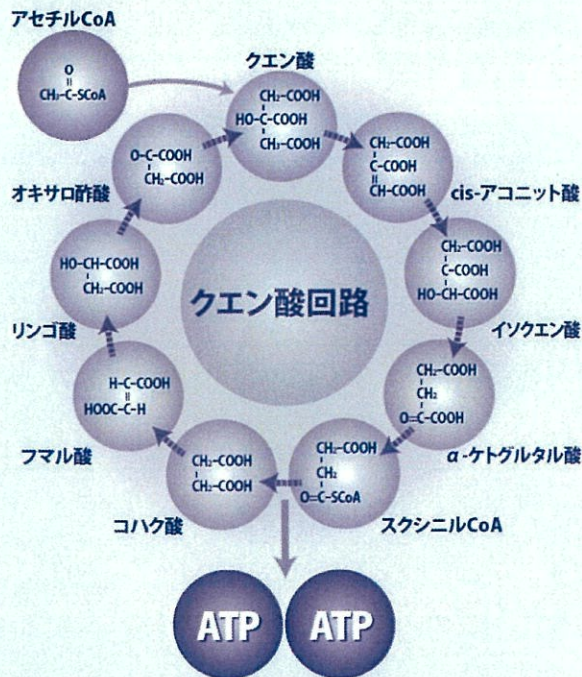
アセチルCoA

O
‖
$CH_3$-C-SCoA

クエン酸

$CH_2$-COOH
HO-C-COOH
$CH_2$-COOH

$CH_2$-COOH
C-COOH
‖
CH-COOH

cis-アコニット酸

$CH_2$-COOH
C-COOH
HO-CH-COOH

イソクエン酸

$CH_2$-COOH
$CH_2$
O=C-COOH

α-ケトグルタル酸

$CH_2$-COOH
$CH_2$
O=C-SCoA

スクシニルCoA

$CH_2$-COOH
$CH_2$-COOH

コハク酸

H-C-COOH
‖
HOOC-C-H

フマル酸

HO-CH-COOH
$CH_2$-COOH

リンゴ酸

O-C-COOH
$CH_2$-COOH

オキサロ酢酸

クエン酸回路

ATP ATP